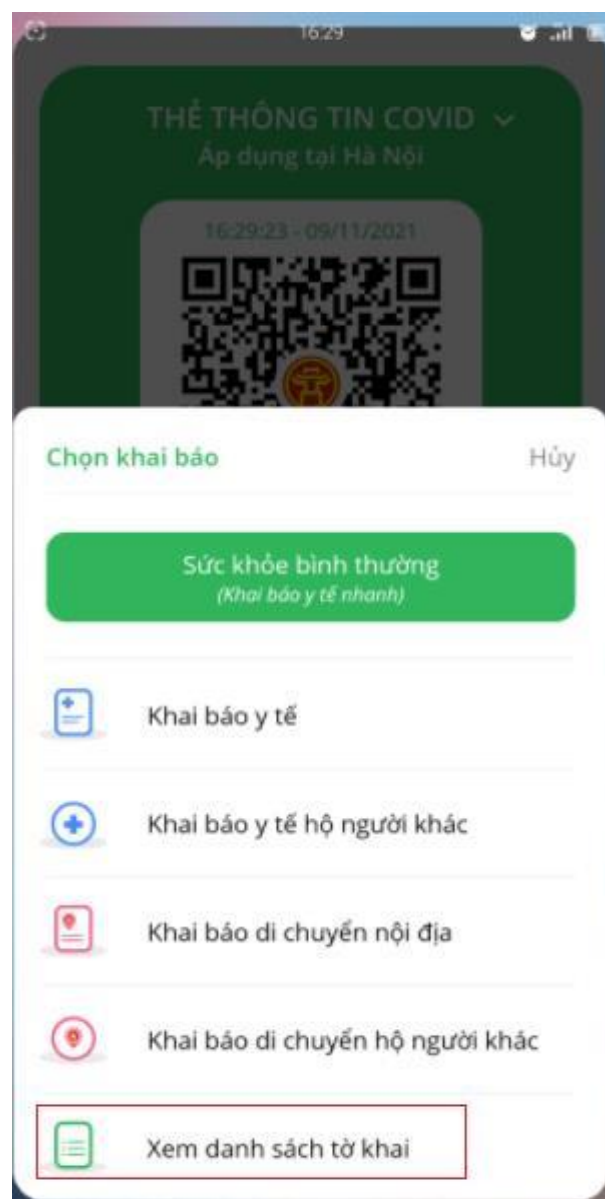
16:29

THẺ THÔNG TIN COVID

Áp dụng tại Hà Nội

16:29:23 - 09/11/2021

Chọn khai báo

Hủy

Sức khỏe bình thường
(Khai báo y tế nhanh)

Khai báo y tế

Khai báo y tế hộ người khác

Khai báo di chuyển nội địa

Khai báo di chuyển hộ người khác

Xem danh sách tờ khai